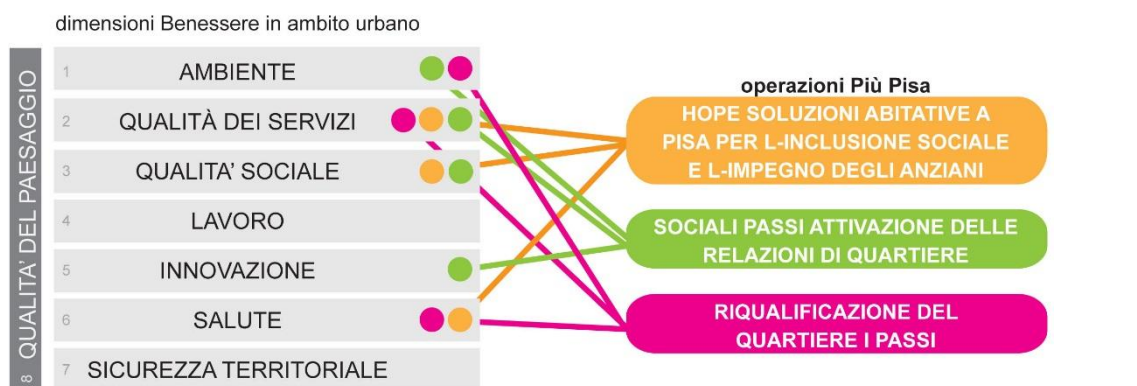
dimensioni Benessere in ambito urbano

QUALITA' DEL PAESAGGIO

8

1 AMBIENTE

2 QUALITÀ DEI SERVIZI

3 QUALITA' SOCIALE

4 LAVORO

5 INNOVAZIONE

6 SALUTE

7 SICUREZZA TERRITORIALE

operazioni Più Pisa

HOPE SOLUZIONI ABITATIVE A PISA PER L-INCLUSIONE SOCIALE E L-IMPEGNO DEGLI ANZIANI

SOCIALI PASSI ATTIVAZIONE DELLE RELAZIONI DI QUARTIERE

RIQUALIFICAZIONE DEL QUARTIERE I PASSI